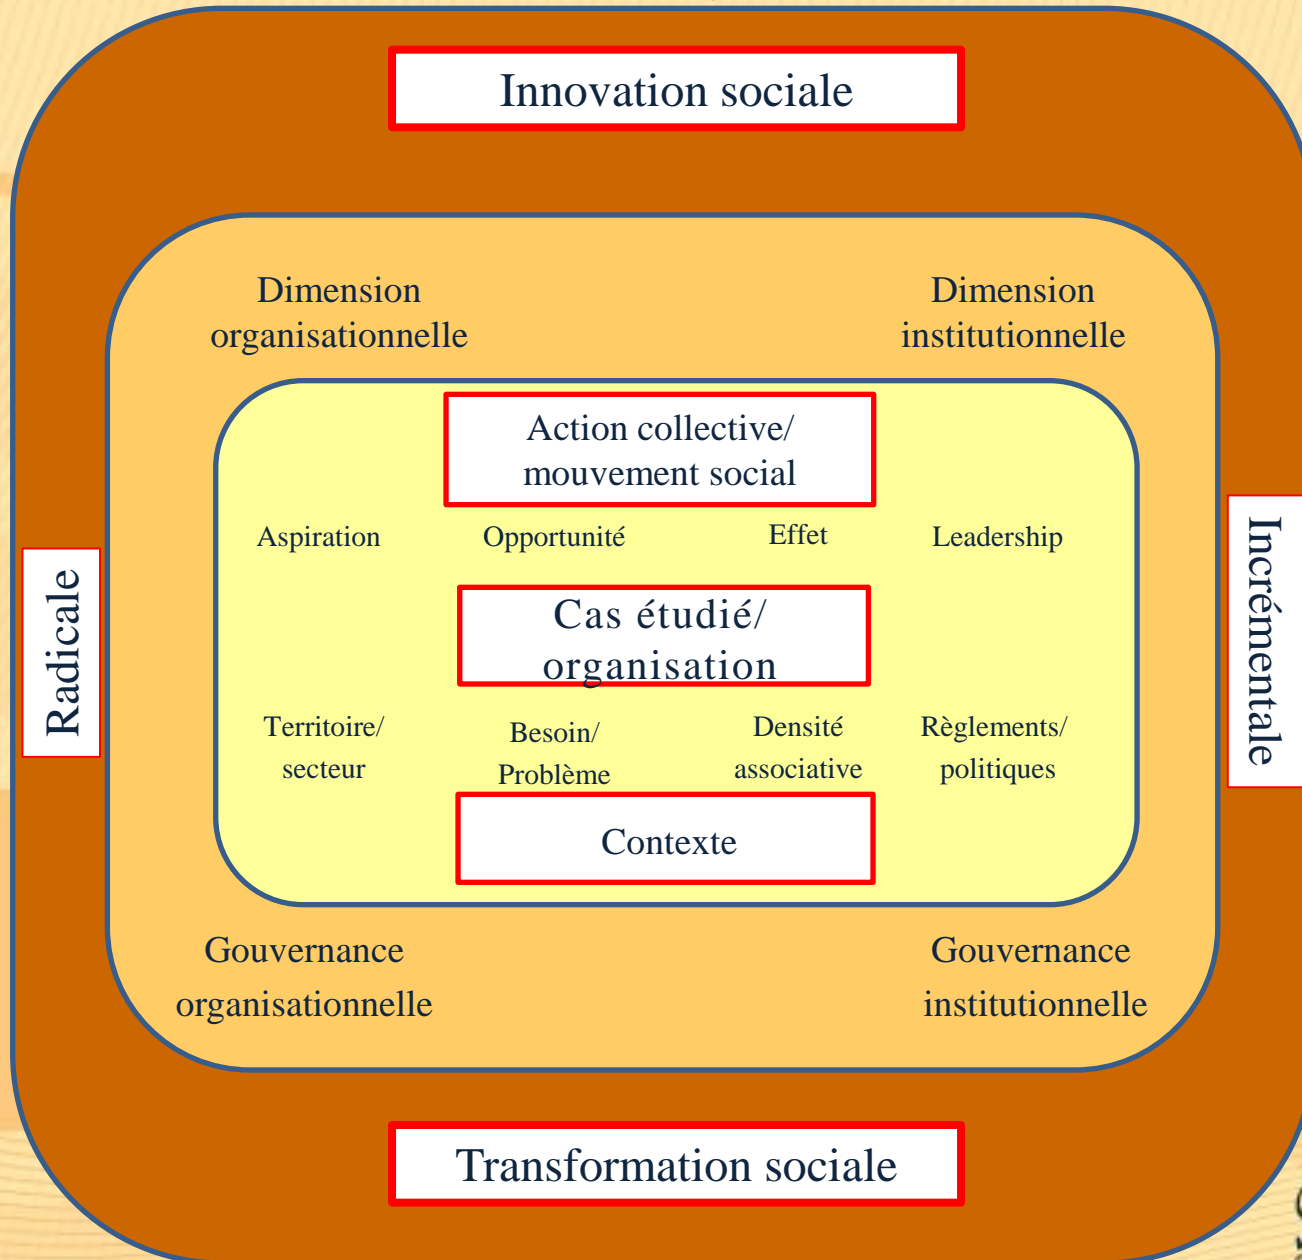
Innovation sociale

Dimension organisationnelle

Dimension institutionnelle

Action collective/ mouvement social

Aspiration

Opportunité

Effet

Leadership

Radicale

Cas étudié/ organisation

Incrémentale

Territoire/ secteur

Besoin/ Problème

Densité associative

Règlements/ politiques

Contexte

Gouvernance organisationnelle

Gouvernance institutionnelle

Transformation sociale